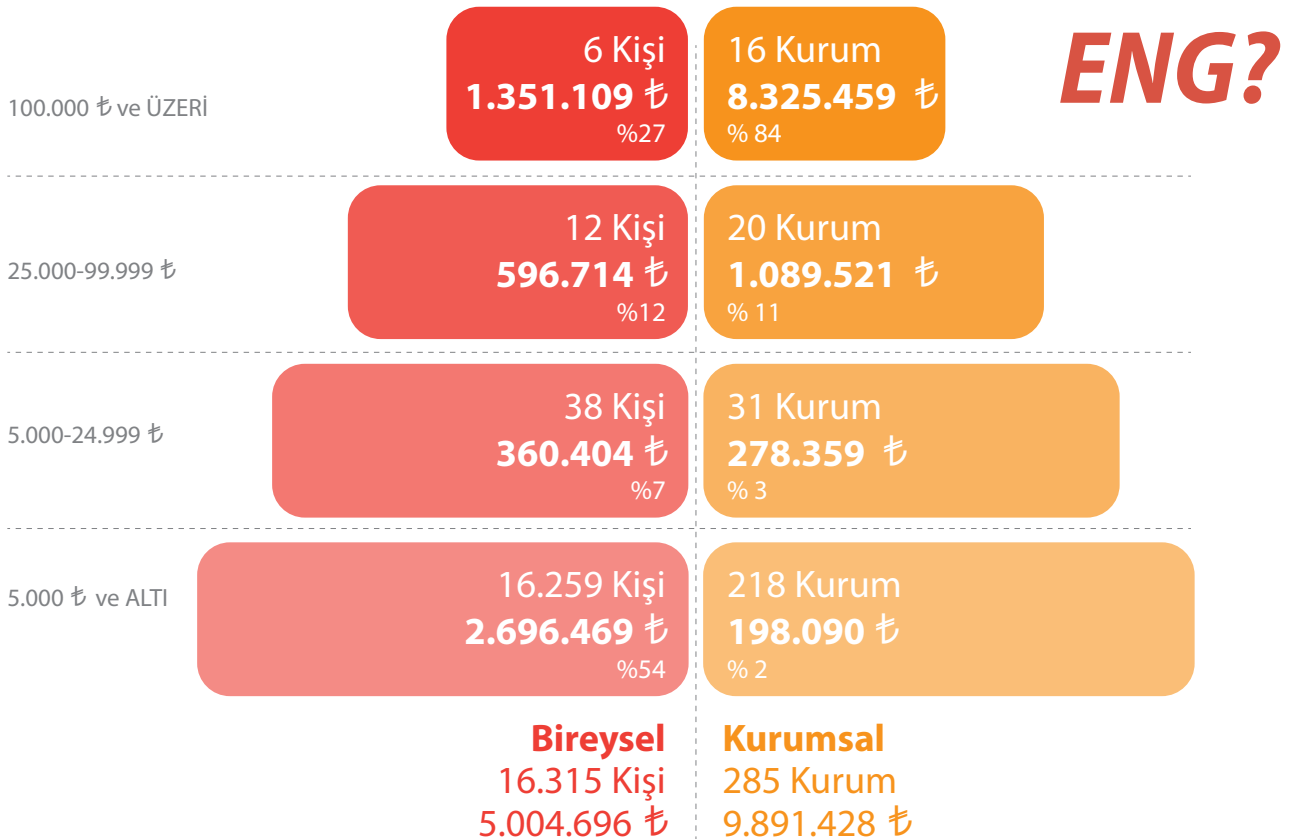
ENG?

100.000 ₺ ve ÜZERİ

| 6 Kişi 1.351.109 ₺ %27 | 16 Kurum 8.325.459 ₺ % 84 |
|---|---|

25.000-99.999 ₺

| 12 Kişi 596.714 ₺ %12 | 20 Kurum 1.089.521 ₺ % 11 |
|---|---|

5.000-24.999 ₺

| 38 Kişi 360.404 ₺ %7 | 31 Kurum 278.359 ₺ % 3 |
|---|---|

5.000 ₺ ve ALTI

| 16.259 Kişi 2.696.469 ₺ %54 | 218 Kurum 198.090 ₺ % 2 |
|---|---|

Bireysel
16.315 Kişi
5.004.696 ₺

Kurumsal
285 Kurum
9.891.428 ₺